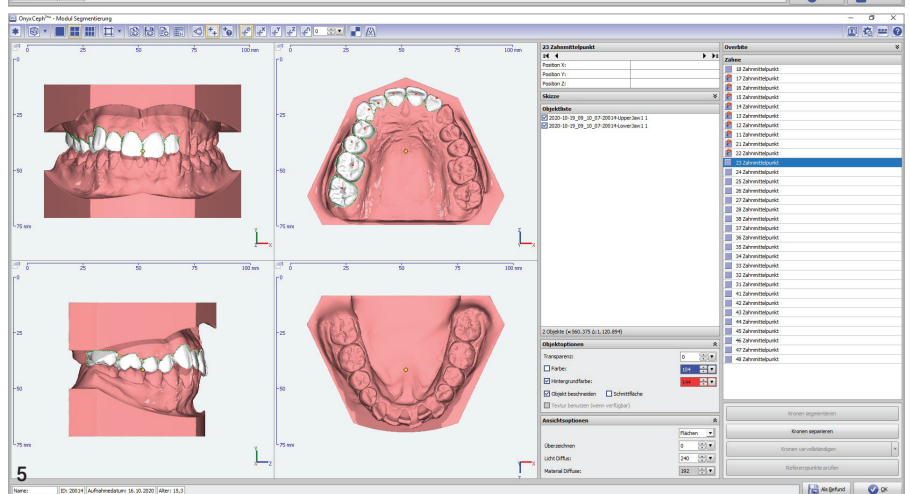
OnyxCeph³™ - Modul Segmentierung

0 25 50 75 100 mm
-25
-50
-75 mm

23 Zahnmittelpunkt
Position X:
Position Y:
Position Z:
Skizze
Objektliste
2020-10-19_09_10_07-20014-UpperJaw 1 1
2020-10-19_09_10_07-20014-LowerJaw 1 1

2 Objekte (≈560.375 Δ:1.120.894)
Objektoptionen
Transparenz: 0
Farbe: 104
Hintergrundfarbe: 104
Objekt beschneiden
Schnittfläche
Textur benutzen (wenn verfügbar)
Ansichtsoptionen
Flächen
Überzeichnen 0
Licht Diffus: 240
Material Diffuse: 202

Overbite
Zähne
18 Zahnmittelpunkt
17 Zahnmittelpunkt
16 Zahnmittelpunkt
15 Zahnmittelpunkt
14 Zahnmittelpunkt
13 Zahnmittelpunkt
12 Zahnmittelpunkt
11 Zahnmittelpunkt
21 Zahnmittelpunkt
22 Zahnmittelpunkt
23 Zahnmittelpunkt
24 Zahnmittelpunkt
25 Zahnmittelpunkt
26 Zahnmittelpunkt
27 Zahnmittelpunkt
28 Zahnmittelpunkt
38 Zahnmittelpunkt
37 Zahnmittelpunkt
36 Zahnmittelpunkt
35 Zahnmittelpunkt
34 Zahnmittelpunkt
33 Zahnmittelpunkt
32 Zahnmittelpunkt
31 Zahnmittelpunkt
41 Zahnmittelpunkt
42 Zahnmittelpunkt
43 Zahnmittelpunkt
44 Zahnmittelpunkt
45 Zahnmittelpunkt
46 Zahnmittelpunkt
47 Zahnmittelpunkt
48 Zahnmittelpunkt

Kronen segmentieren
Kronen separieren
Kronen vervollständigen
Referenzpunkte prüfen

5

Name: ID: 20014 Aufnahmedatum: 16.10.2020 Alter: 15,3
Als Befund
OK